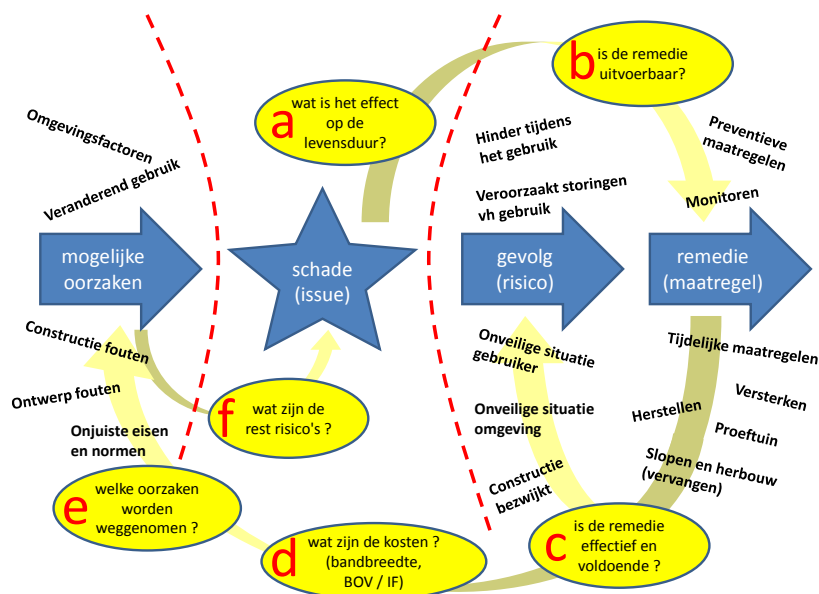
Omgevingsfactoren

Veranderend gebruik

mogelijke oorzaken

Constructie fouten

Ontwerp fouten

Onjuiste eisen en normen

e welke oorzaken worden weggenomen ?

a wat is het effect op de levensduur?

schade (issue)

f wat zijn de rest risico's ?

d wat zijn de kosten ? (bandbreedte, BOV / IF)

b is de remedie uitvoerbaar?

Hinder tijdens het gebruik

Veroorzaakt storingen vh gebruik

gevolg (risico)

Onveilige situatie gebruiker

Onveilige situatie omgeving

Constructie bezwijkt

c is de remedie effectief en voldoende ?

Preventieve maatregelen

Monitoren

remedie (maatregel)

Tijdelijke maatregelen

Versterken

Herstellen

Proeftuin

Slopen en herbouw (vervangen)